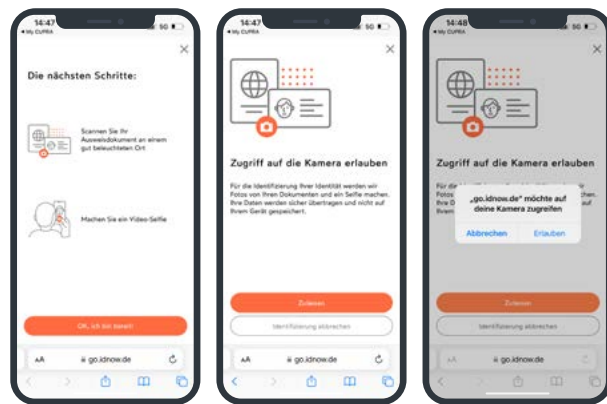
14:47
◂ My CUPRA
5G

Die nächsten Schritte:

Scannen Sie Ihr Ausweisdokument an einem gut beleuchteten Ort

Machen Sie ein Video-Selfie

OK, ich bin bereit

AA
go.idnow.de

14:47
◂ My CUPRA
5G

Zugriff auf die Kamera erlauben

Für die Identifizierung Ihrer Identität werden wir Fotos von Ihren Dokumenten und ein Selfie machen. Ihre Daten werden sicher übertragen und nicht auf Ihrem Gerät gespeichert.

Zulassen

Identifizierung abbrechen

AA
go.idnow.de

14:48
◂ My CUPRA
5G

Zugriff auf die Kamera erlauben

Für die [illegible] Fotos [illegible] Ihre D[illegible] Ihrem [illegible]

„go.idnow.de" möchte auf deine Kamera zugreifen

Abbrechen
Erlauben

Zulassen

Identifizierung abbrechen

AA
go.idnow.de